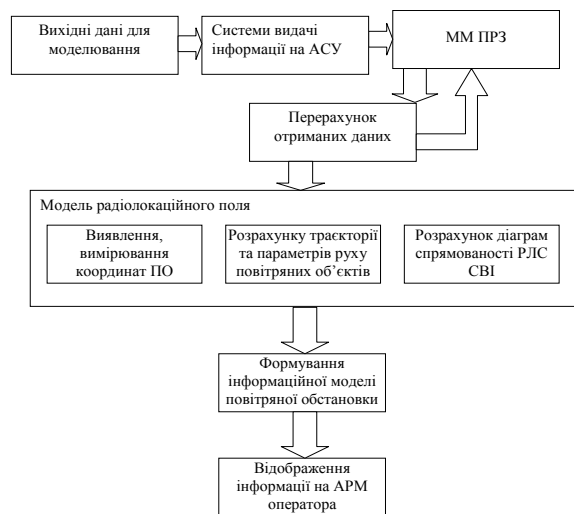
Вихідні дані для моделювання

Системи видачі інформації на АСУ

ММ ПРЗ

Перерахунок отриманих даних

Модель радіолокаційного поля

Виявлення, вимірювання координат ПО

Розрахунку траєкторії та параметрів руху повітряних об'єктів

Розрахунок діаграм спрямованості РЛС СВІ

Формування інформаційної моделі повітряної обстановки

Відображення інформації на АРМ оператора